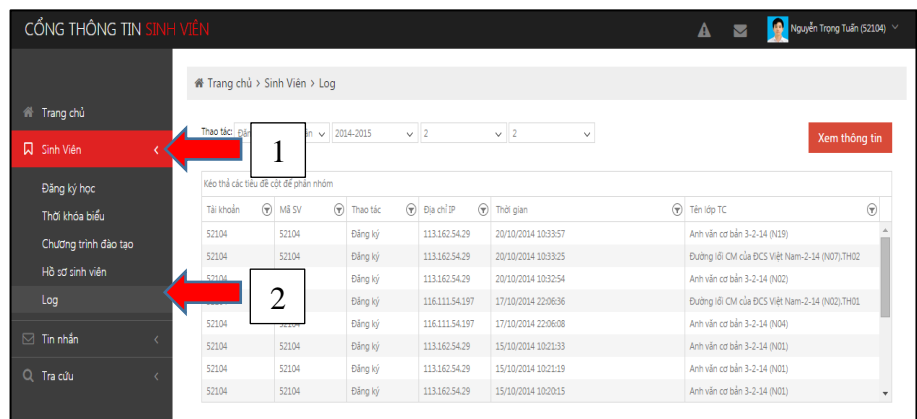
CỔNG THÔNG TIN SINH VIÊN

Nguyễn Trọng Tuấn (52104)

Trang chủ

Sinh Viên

Đăng ký học

Thời khóa biểu

Chương trình đào tạo

Hồ sơ sinh viên

Log

Tin nhắn

Tra cứu

Trang chủ > Sinh Viên > Log

Thao tác: Đăng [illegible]ận | 2014-2015 | 2 | 2

Xem thông tin

1

2

Kéo thả các tiêu đề cột để phân nhóm

| Tài khoản | Mã SV | Thao tác | Địa chỉ IP | Thời gian | Tên lớp TC |
|---|---|---|---|---|---|
| 52104 | 52104 | Đăng ký | 113.162.54.29 | 20/10/2014 10:33:57 | Anh văn cơ bản 3-2-14 (N19) |
| 52104 | 52104 | Đăng ký | 113.162.54.29 | 20/10/2014 10:33:25 | Đường lối CM của ĐCS Việt Nam-2-14 (N07),TH02 |
| 52104 | 52104 | Đăng ký | 113.162.54.29 | 20/10/2014 10:32:54 | Anh văn cơ bản 3-2-14 (N02) |
| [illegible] | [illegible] | Đăng ký | 116.111.54.197 | 17/10/2014 22:06:36 | Đường lối CM của ĐCS Việt Nam-2-14 (N02),TH01 |
| 52104 | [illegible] | Đăng ký | 116.111.54.197 | 17/10/2014 22:06:08 | Anh văn cơ bản 3-2-14 (N04) |
| 52104 | 52104 | Đăng ký | 113.162.54.29 | 15/10/2014 10:21:33 | Anh văn cơ bản 3-2-14 (N01) |
| 52104 | 52104 | Đăng ký | 113.162.54.29 | 15/10/2014 10:21:19 | Anh văn cơ bản 3-2-14 (N01) |
| 52104 | 52104 | Đăng ký | 113.162.54.29 | 15/10/2014 10:20:15 | Anh văn cơ bản 3-2-14 (N01) |